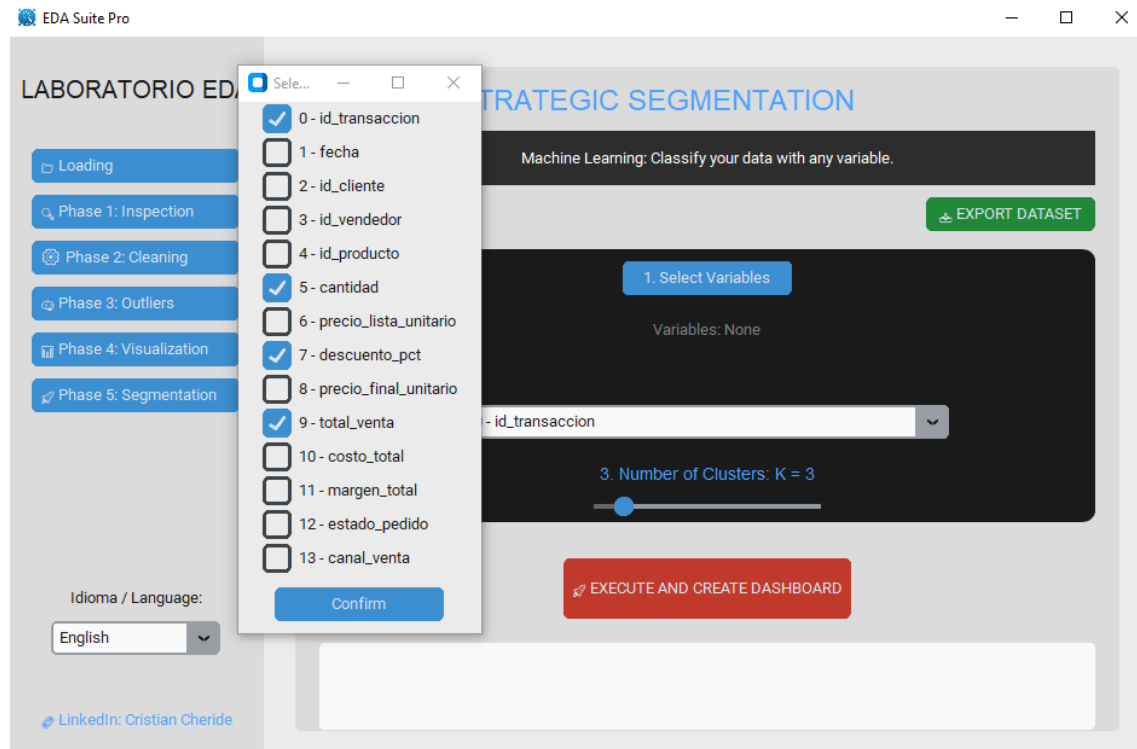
EDA Suite Pro

LABORATORIO EDA

Loading
Phase 1: Inspection
Phase 2: Cleaning
Phase 3: Outliers
Phase 4: Visualization
Phase 5: Segmentation

Idioma / Language:
English

LinkedIn: Cristian Cheride

Sele...
0 - id_transaccion
1 - fecha
2 - id_cliente
3 - id_vendedor
4 - id_producto
5 - cantidad
6 - precio_lista_unitario
7 - descuento_pct
8 - precio_final_unitario
9 - total_venta
10 - costo_total
11 - margen_total
12 - estado_pedido
13 - canal_venta
Confirm

TRATEGIC SEGMENTATION

Machine Learning: Classify your data with any variable.

EXPORT DATASET

1. Select Variables

Variables: None

- id_transaccion

3. Number of Clusters: K = 3

EXECUTE AND CREATE DASHBOARD